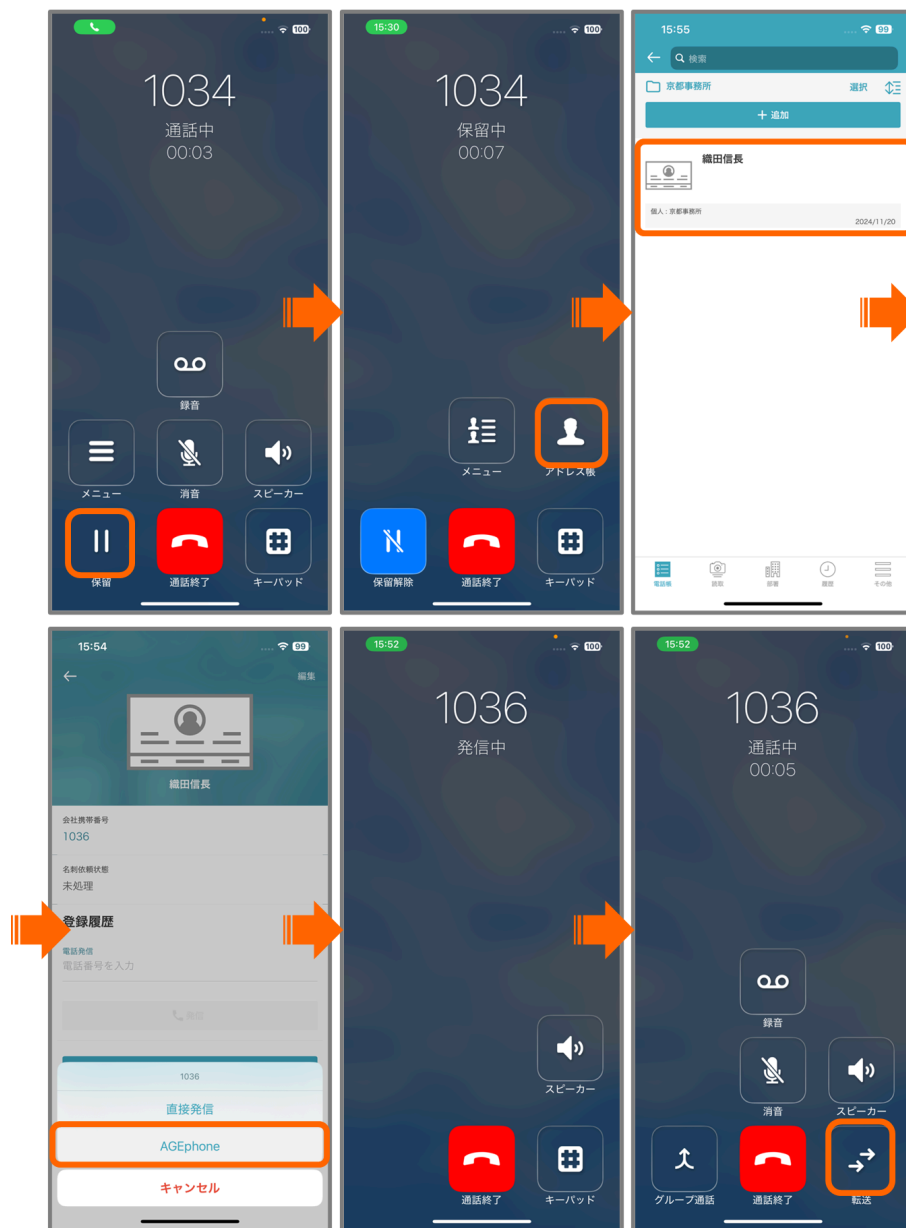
100

1034
通話中
00:03

録音

メニュー
消音
スピーカー

保留
通話終了
キーパッド

15:30 100

1034
保留中
00:07

メニュー
アドレス帳

保留解除
通話終了
キーパッド

15:55 99

検索

京都事務所
選択

＋ 追加

織田信長

個人：京都事務所
2024/11/20

電話帳
読取
部署
履歴
その他

15:54 99

編集

織田信長

会社携帯番号
1036

名刺依頼状態
未処理

登録履歴

電話発信
電話番号を入力

発信

1036
直接発信
AGEphone
キャンセル

15:52 100

1036
発信中

スピーカー

通話終了
キーパッド

15:52 100

1036
通話中
00:05

録音

消音
スピーカー

グループ通話
通話終了
転送